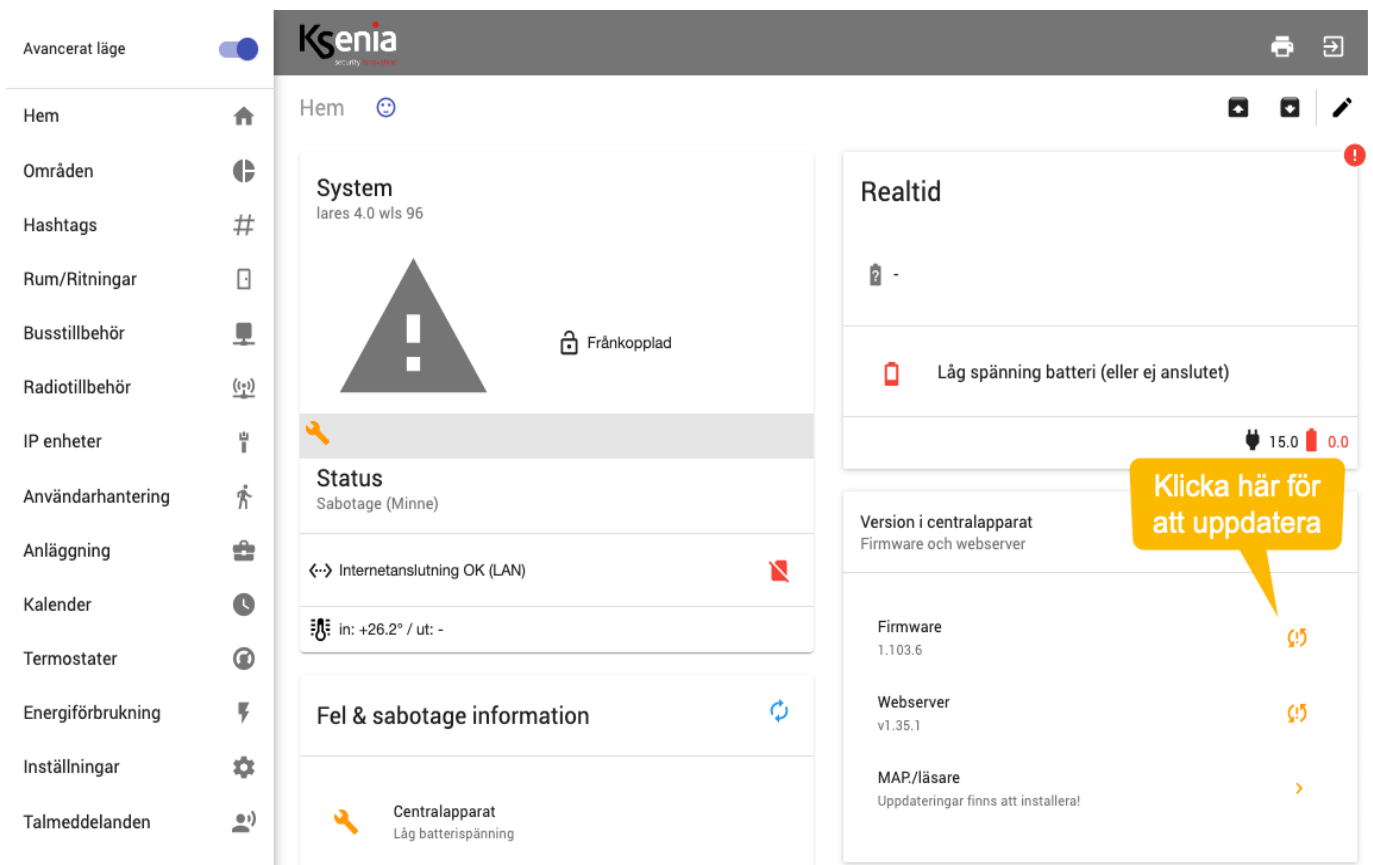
Avancerat läge

Hem
Områden
Hashtags
Rum/Ritningar
Busstillbehör
Radiotillbehör
IP enheter
Användarhantering
Anläggning
Kalender
Termostater
Energiförbrukning
Inställningar
Talmeddelanden

Ksenia security innovation

Hem

System
lares 4.0 wls 96

Frånkopplad

Status
Sabotage (Minne)

Internetanslutning OK (LAN)

in: +26.2° / ut: -

Fel & sabotage information

Centralapparat
Låg batterispänning

Realtid

-

Låg spänning batteri (eller ej anslutet)

15.0 0.0

Klicka här för att uppdatera

Version i centralapparat
Firmware och webserver

Firmware
1.103.6

Webserver
v1.35.1

MAP./läsare
Uppdateringar finns att installera!